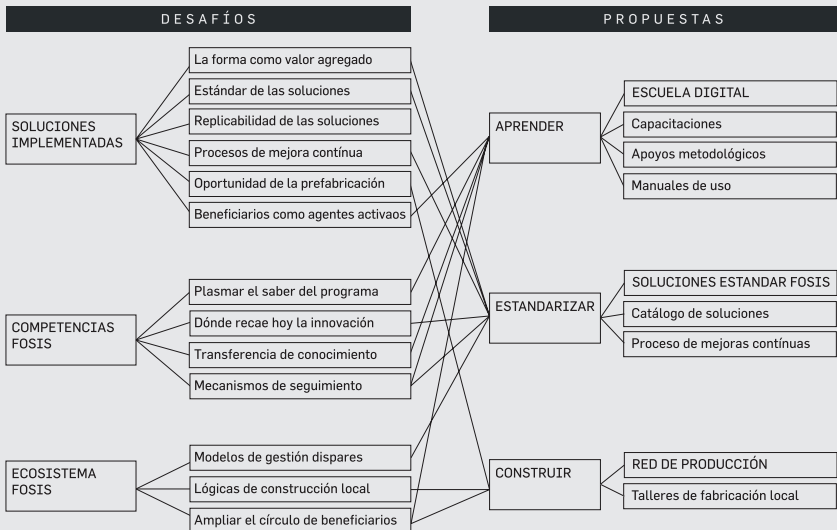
DESAFÍOS

SOLUCIONES IMPLEMENTADAS

La forma como valor agregado
Estándar de las soluciones
Replicabilidad de las soluciones
Procesos de mejora contínua
Oportunidad de la prefabricación
Beneficiarios como agentes activaos

COMPETENCIAS FOSIS

Plasmar el saber del programa
Dónde recae hoy la innovación
Transferencia de conocimiento
Mecanismos de seguimiento

ECOSISTEMA FOSIS

Modelos de gestión dispares
Lógicas de construcción local
Ampliar el círculo de beneficiarios

PROPUESTAS

APRENDER

ESCUELA DIGITAL
Capacitaciones
Apoyos metodológicos
Manuales de uso

ESTANDARIZAR

SOLUCIONES ESTANDAR FOSIS
Catálogo de soluciones
Proceso de mejoras contínuas

CONSTRUIR

RED DE PRODUCCIÓN
Talleres de fabricación local